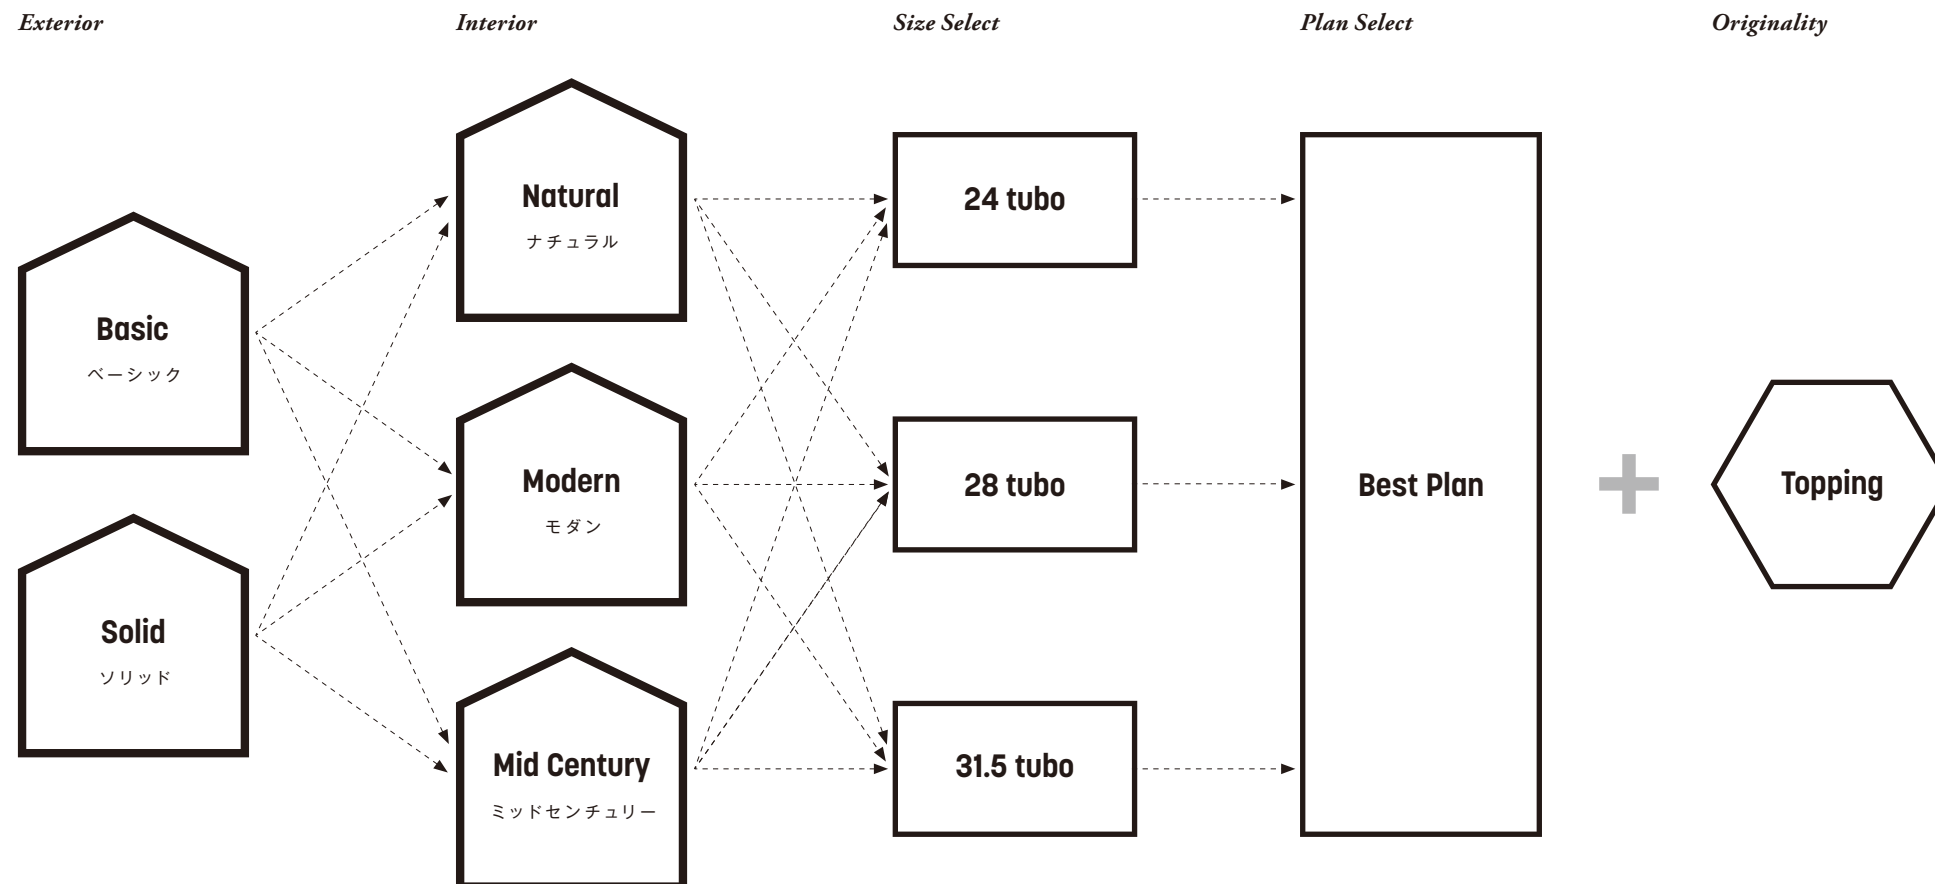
Exterior

Interior

Size Select

Plan Select

Originality

Natural
ナチュラル

Basic
ベーシック

24 tubo

Modern
モダン

28 tubo

Best Plan

+

Topping

Solid
ソリッド

Mid Century
ミッドセンチュリー

31.5 tubo